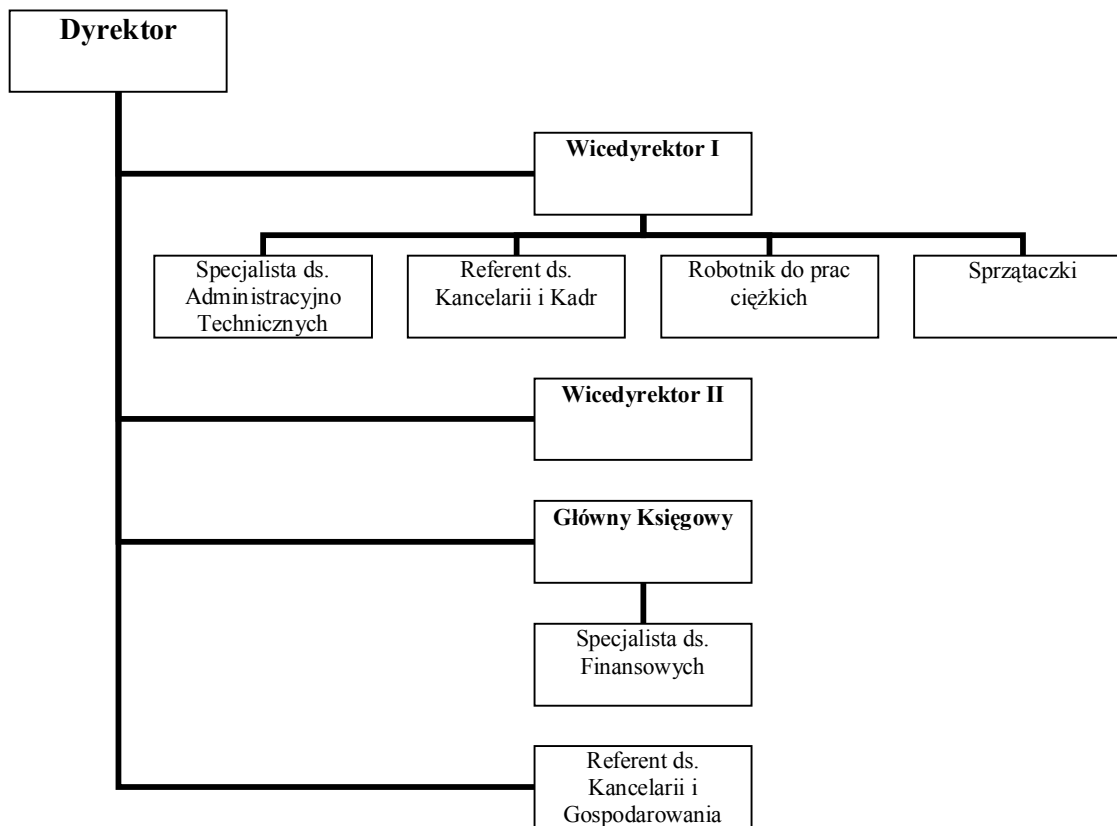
Dyrektor

Wicedyrektor I

Specjalista ds. Administracyjno Technicznych

Referent ds. Kancelarii i Kadr

Robotnik do prac ciężkich

Sprzątaczki

Wicedyrektor II

Główny Księgowy

Specjalista ds. Finansowych

Referent ds. Kancelarii i Gospodarowania